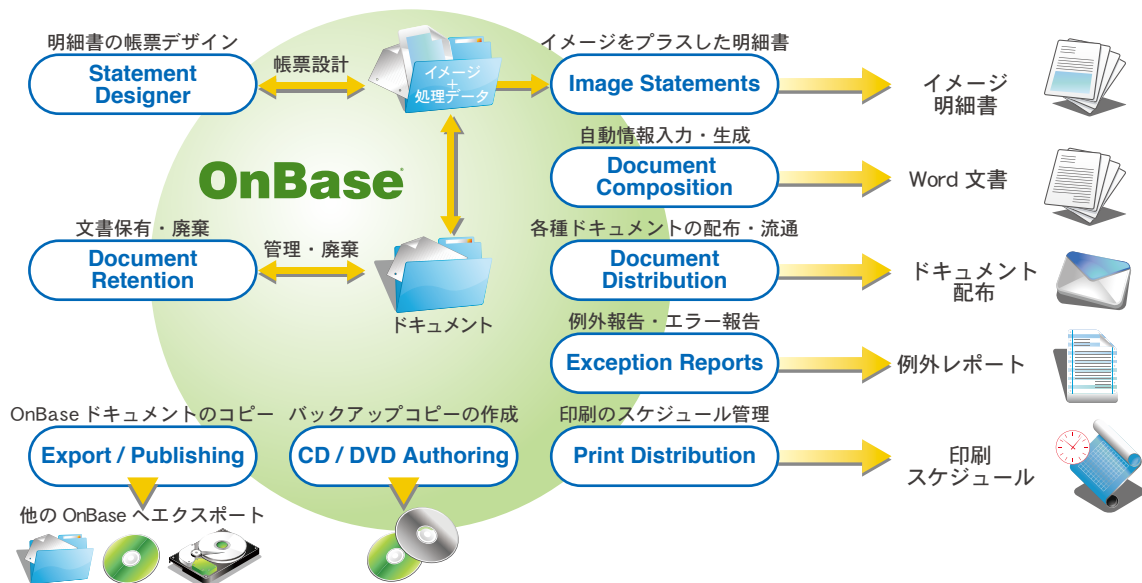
明細書の帳票デザイン

Statement Designer

帳票設計

イメージ
+
処理データ

イメージをプラスした明細書

Image Statements

イメージ明細書

OnBase

自動情報入力・生成

Document Composition

Word 文書

文書保有・廃棄

Document Retention

管理・廃棄

ドキュメント

各種ドキュメントの配布・流通

Document Distribution

ドキュメント配布

例外報告・エラー報告

Exception Reports

例外レポート

OnBase ドキュメントのコピー

Export / Publishing

バックアップコピーの作成

CD / DVD Authoring

印刷のスケジュール管理

Print Distribution

印刷スケジュール

他の OnBase へエクスポート